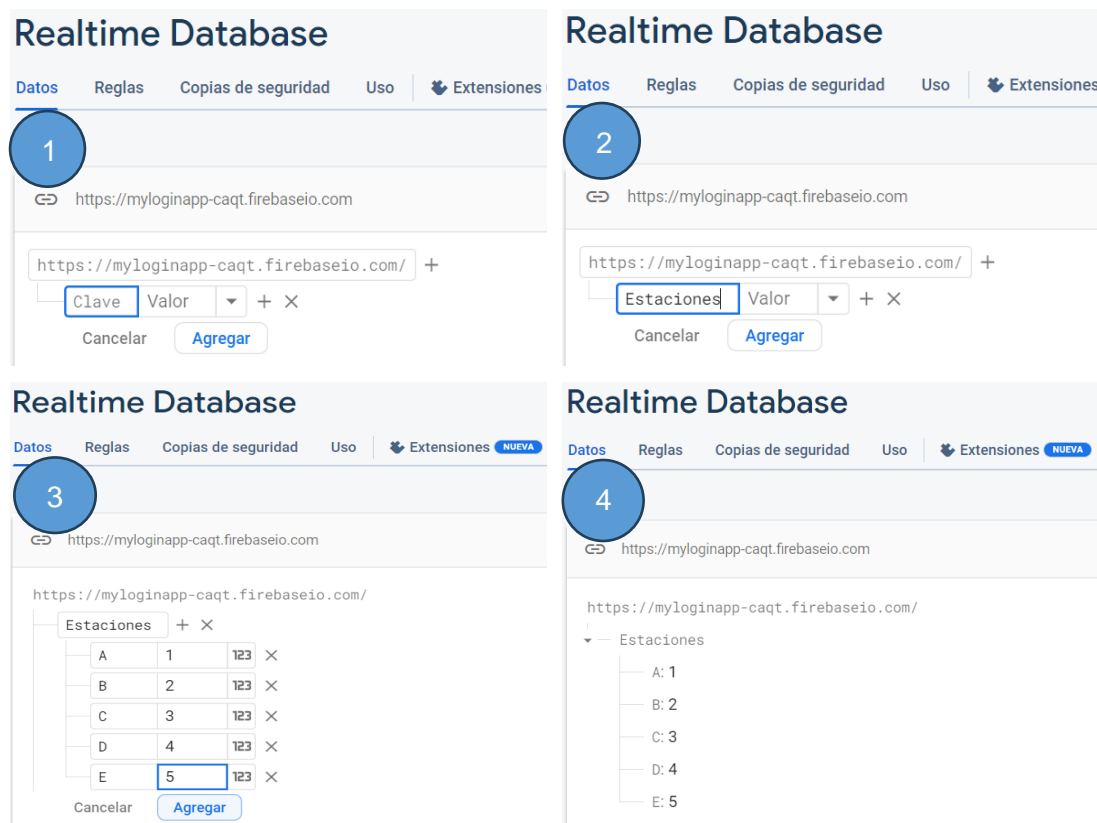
Realtime Database

Datos Reglas Copias de seguridad Uso Extensiones

1

https://myloginapp-caqt.firebaseio.com

https://myloginapp-caqt.firebaseio.com/ +

Clave Valor + ×

Cancelar Agregar

Realtime Database

Datos Reglas Copias de seguridad Uso Extensiones

2

https://myloginapp-caqt.firebaseio.com

https://myloginapp-caqt.firebaseio.com/ +

Estaciones Valor + ×

Cancelar Agregar

Realtime Database

Datos Reglas Copias de seguridad Uso Extensiones NUEVA

3

https://myloginapp-caqt.firebaseio.com

https://myloginapp-caqt.firebaseio.com/

Estaciones + ×

| A | 1 | 123 | × |
|---|---|---|---|
| B | 2 | 123 | × |
| C | 3 | 123 | × |
| D | 4 | 123 | × |
| E | 5 | 123 | × |

Cancelar Agregar

Realtime Database

Datos Reglas Copias de seguridad Uso Extensiones NUEVA

4

https://myloginapp-caqt.firebaseio.com

https://myloginapp-caqt.firebaseio.com/

Estaciones

A: 1

B: 2

C: 3

D: 4

E: 5